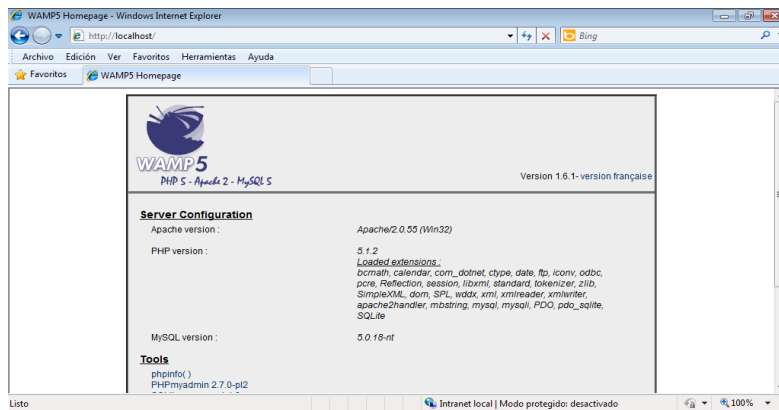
WAMP5 Homepage - Windows Internet Explorer

http://localhost/

Bing

Archivo Edición Ver Favoritos Herramientas Ayuda

Favoritos WAMP5 Homepage

WAMP5
PHP 5 - Apache 2 - MySQL 5

Version 1.6.1- version française

Server Configuration

| Apache version : | Apache/2.0.55 (Win32) |
|---|---|
| PHP version : | 5.1.2<br>Loaded extensions :<br>bcmath, calendar, com_dotnet, ctype, date, ftp, iconv, odbc, pcre, Reflection, session, libxml, standard, tokenizer, zlib, SimpleXML, dom, SPL, wddx, xml, xmlreader, xmlwriter, apache2handler, mbstring, mysql, mysqli, PDO, pdo_sqlite, SQLite |
| MySQL version : | 5.0.18-nt |

Tools

phpinfo( )
PHPmyadmin 2.7.0-pl2
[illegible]

Listo

Intranet local | Modo protegido: desactivado

100%